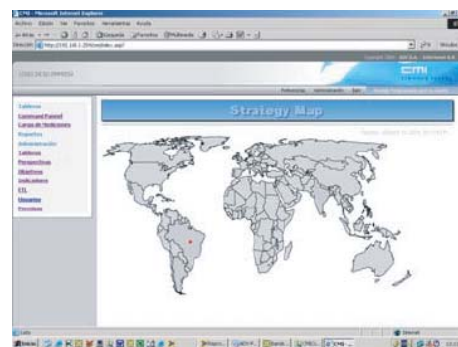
CMI - Microsoft Internet Explorer

Archivo Edición Ver Favoritos Herramientas Ayuda

Atrás Búsqueda Favoritos Multimedia

Dirección http://192.168.1.29/cmi/index.asp?

LOGO DE SU EMPRESA

cmi

Strategy Map

Tableros
Command Panel
Carga de Mediciones
Reportes
Administración
Tableros
Perspectivas
Objetivos
Indicadores
ETL
Usuarios
Procesos

Listo

Internet

Inicio